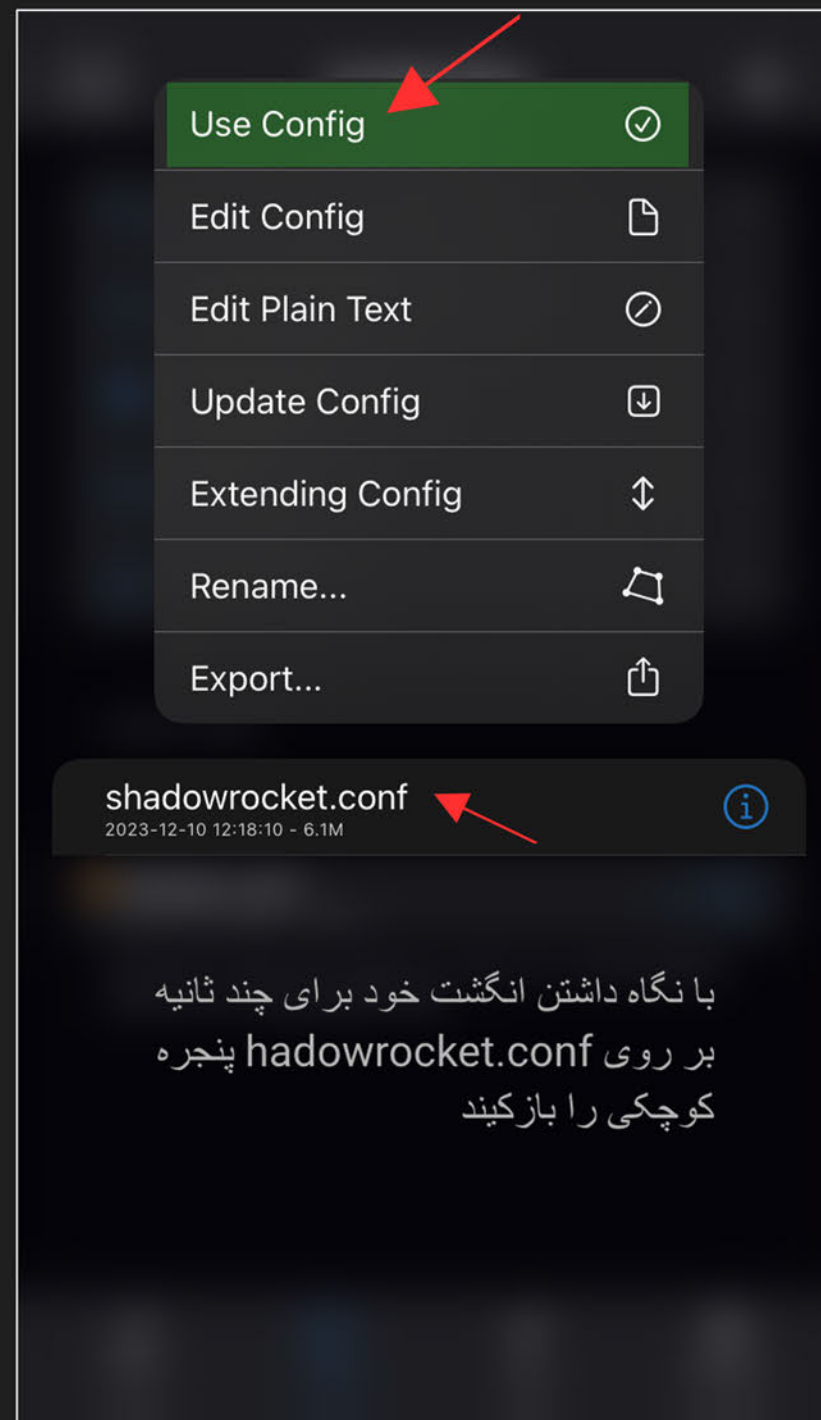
Use Config

Edit Config

Edit Plain Text

Update Config

Extending Config

Rename...

Export...

shadowrocket.conf
2023-12-10 12:18:10 - 6.1M

با نگاه داشتن انگشت خود برای چند ثانیه بر روی hadowrocket.conf پنجره کوچکی را بازکیند